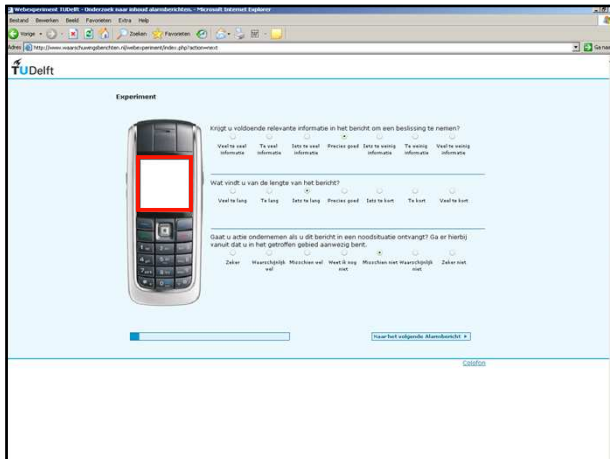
Webexperiment TUDelft - Onderzoek naar inhoud alarmberichten. - Microsoft Internet Explorer

Bestand Bewerken Beeld Favorieten Extra Help

Vorige Zoeken Favorieten

Adres http://www.waarschuwingsberichten.nl/webexperiment/index.php?action=next

Ga naar

TUDelft

Experiment

Krijgt u voldoende relevante informatie in het bericht om een beslissing te nemen?

Veel te veel informatie | Te veel informatie | Iets te veel informatie | Precies goed | Iets te weinig informatie | Te weinig informatie | Veel te weinig informatie

Wat vindt u van de lengte van het bericht?

Veel te lang | Te lang | Iets te lang | Precies goed | Iets te kort | Te kort | Veel te kort

Gaat u actie ondernemen als u dit bericht in een noodsituatie ontvangt? Ga er hierbij vanuit dat u in het getroffen gebied aanwezig bent.

Zeker | Waarschijnlijk wel | Misschien wel | Weet ik nog niet | Misschien niet | Waarschijnlijk niet | Zeker niet

Naar het volgende Alarmbericht »

Colofon